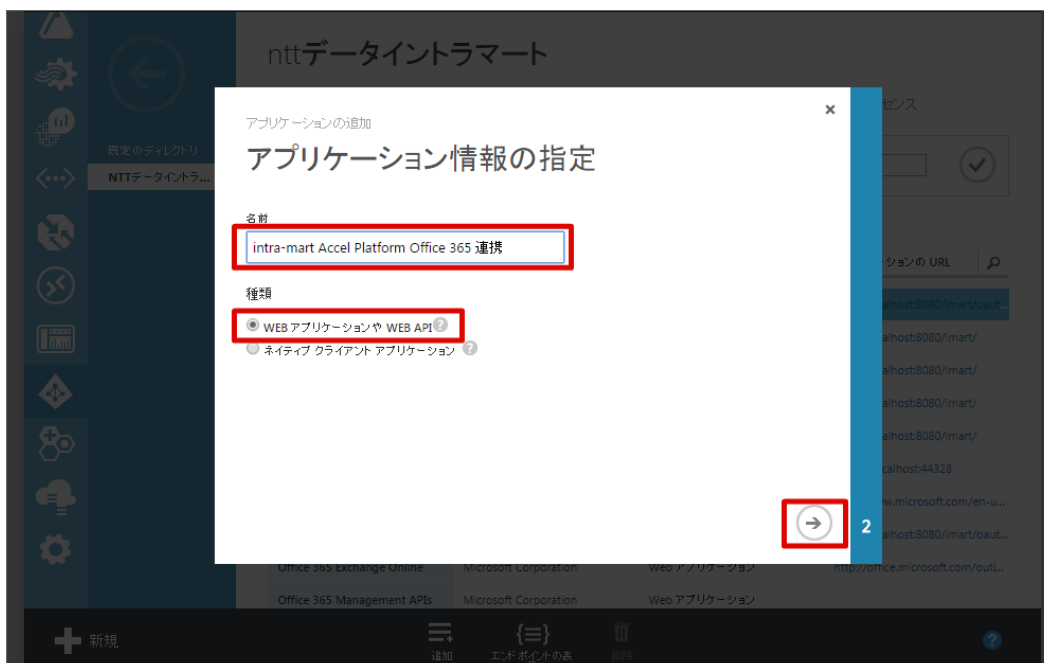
nttデータイントラマート

既定のディレクトリ
NTTデータイントラ...

アプリケーションの追加
アプリケーション情報の指定

×

名前
intra-mart Accel Platform Office 365 連携

種類
WEB アプリケーションや WEB API
ネイティブ クライアント アプリケーション

2

センス

ションの URL

alhost:8080/imart/oaut...
alhost:8080/imart/
alhost:8080/imart/
alhost:8080/imart/
alhost:8080/imart/
calhost:44328
w.microsoft.com/en-u...
alhost:8080/imart/oaut...

| Office 365 Exchange Online | Microsoft Corporation | Web アプリケーション | https://office.microsoft.com/outl... |
|---|---|---|---|
| Office 365 Management APIs | Microsoft Corporation | Web アプリケーション | |

新規
追加
エンドポイントの表
削除